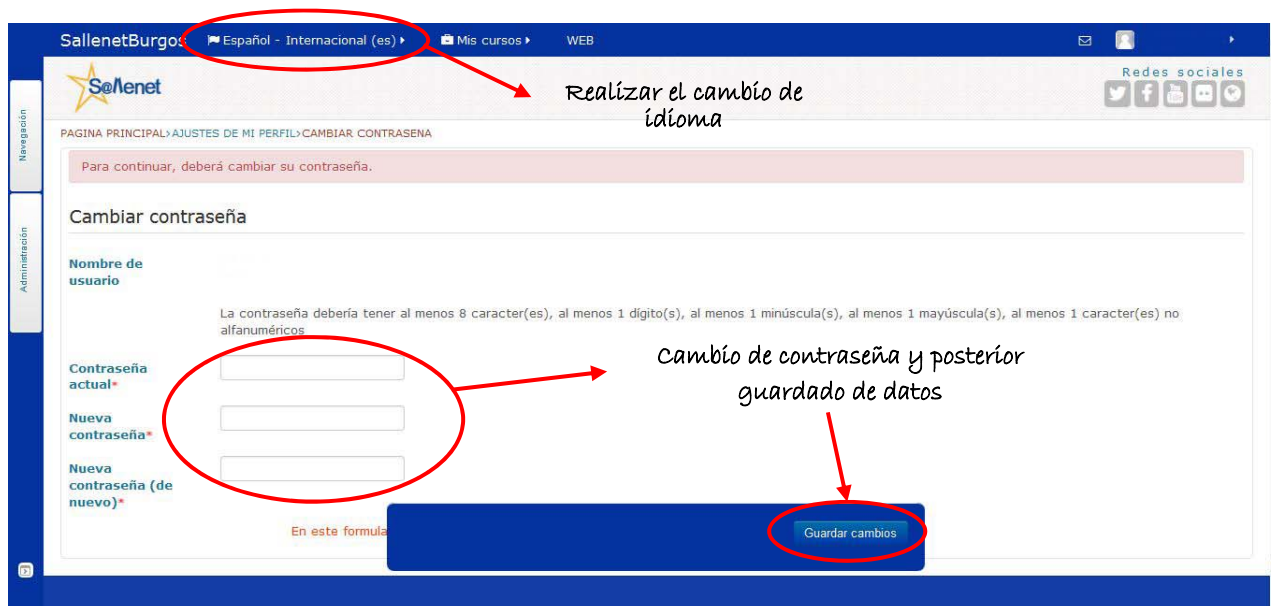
SallenetBurgos Español - Internacional (es) ▸ Mis cursos ▸ WEB

S@llenet

Redes sociales

Realizar el cambio de idioma

Navegación

Administración

PAGINA PRINCIPAL › AJUSTES DE MI PERFIL › CAMBIAR CONTRASENA

Para continuar, deberá cambiar su contraseña.

Cambiar contraseña

Nombre de usuario

La contraseña debería tener al menos 8 caracter(es), al menos 1 dígito(s), al menos 1 minúscula(s), al menos 1 mayúscula(s), al menos 1 caracter(es) no alfanuméricos

Cambio de contraseña y posterior guardado de datos

Contraseña actual*

Nueva contraseña*

Nueva contraseña (de nuevo)*

En este formula

Guardar cambios